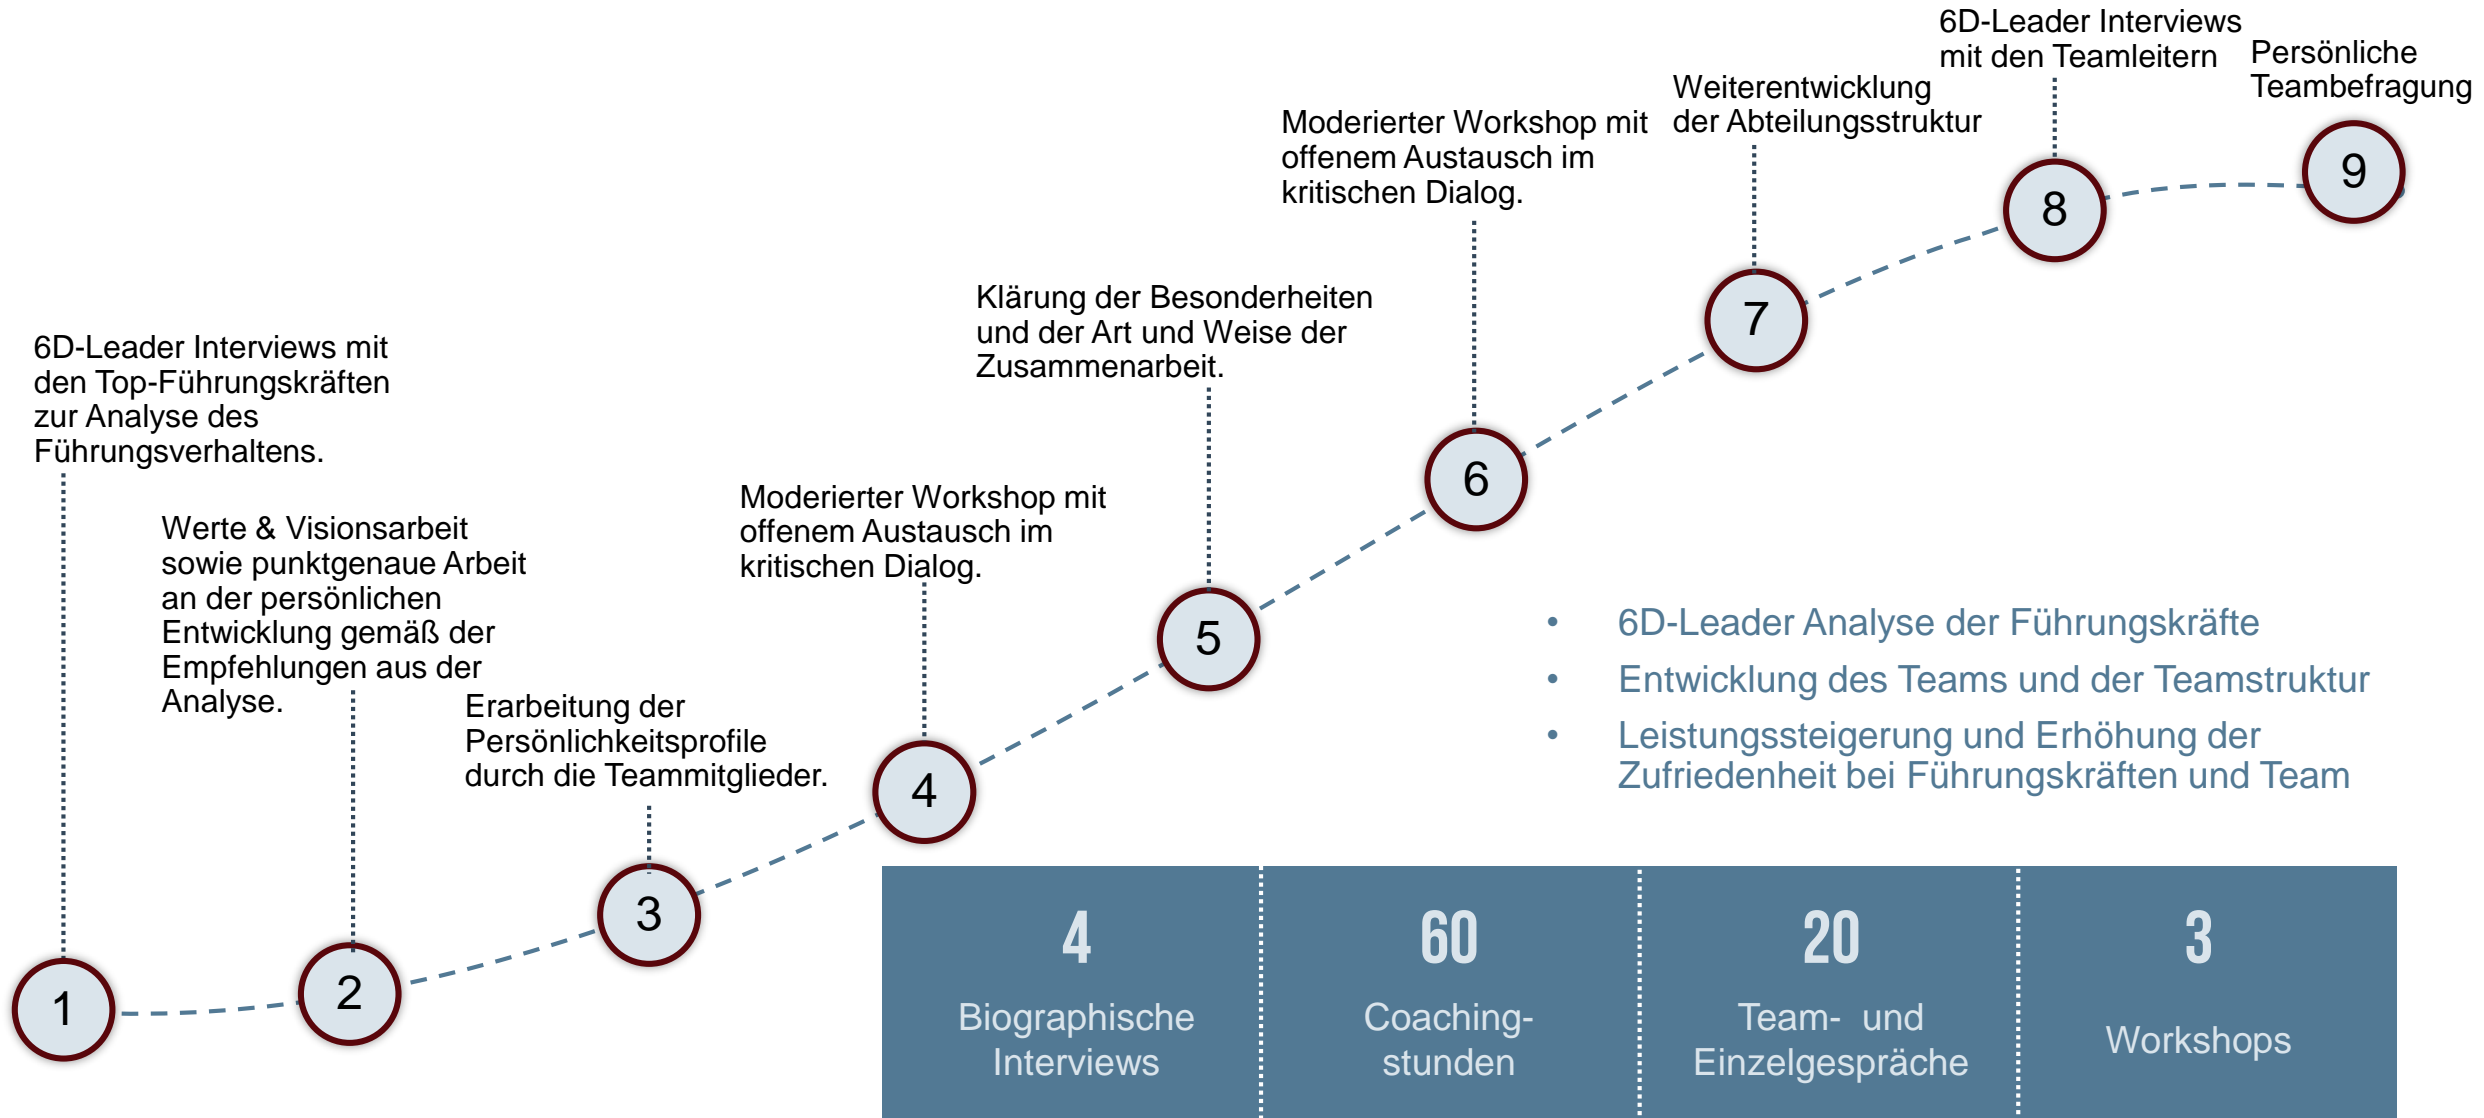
6D-Leader Interviews mit den Top-Führungskräften zur Analyse des Führungsverhaltens.

1

Werte & Visionsarbeit sowie punktgenaue Arbeit an der persönlichen Entwicklung gemäß der Empfehlungen aus der Analyse.

2

Erarbeitung der Persönlichkeitsprofile durch die Teammitglieder.

3

Moderierter Workshop mit offenem Austausch im kritischen Dialog.

4

Klärung der Besonderheiten und der Art und Weise der Zusammenarbeit.

5

Moderierter Workshop mit offenem Austausch im kritischen Dialog.

6

Weiterentwicklung der Abteilungsstruktur

7

6D-Leader Interviews mit den Teamleitern

8

Persönliche Teambefragung

9

- 6D-Leader Analyse der Führungskräfte
- Entwicklung des Teams und der Teamstruktur
- Leistungssteigerung und Erhöhung der Zufriedenheit bei Führungskräften und Team

| 4 Biographische Interviews | 60 Coaching-stunden | 20 Team- und Einzelgespräche | 3 Workshops |
|---|---|---|---|